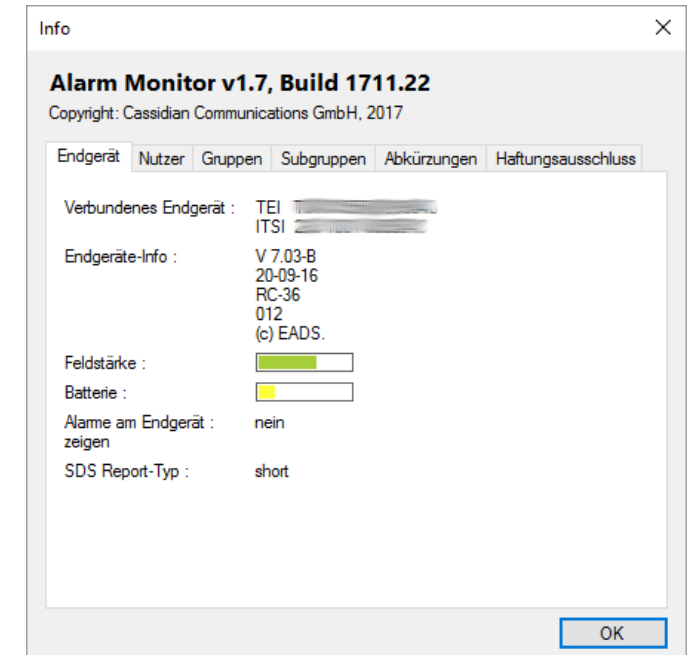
Info

Alarm Monitor v1.7, Build 1711.22

Copyright: Cassidian Communications GmbH, 2017

Endgerät | Nutzer | Gruppen | Subgruppen | Abkürzungen | Haftungsausschluss

Verbundenes Endgerät : TEI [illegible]
ITSI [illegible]

Endgeräte-Info : V 7.03-B
20-09-16
RC-36
012
(c) EADS.

Feldstärke :

Batterie :

Alarme am Endgerät : zeigen nein

SDS Report-Typ : short

OK